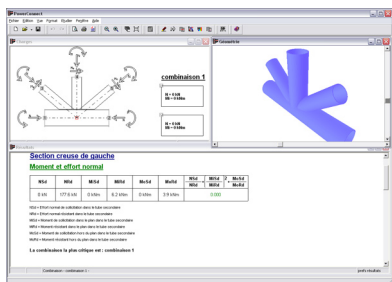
Fichier Edition Vue Format Règles Fenêtre Aide

Chargement

combinaison 1

N = 0 kN
Mt = 0 kNm

N = 0 kN
Mt = 0 kNm

Géométrie

Résultats

Section creuse de gauche

Moment et effort normal

| NSd | NRd | MiSd | MiRd | MoSd | MoRd | $\frac{NSd}{NRd}$ | $\frac{MiSd}{MiRd}$ | $\frac{MoSd}{MoRd}$ |
|---|---|---|---|---|---|---|---|---|
| 0 kN | 177.6 kN | 0 kNm | 6.2 kNm | 0 kNm | 3.9 kNm | | 0.000 | |

NSd = Effort normal de sollicitation dans le tube secondaire
NRd = Effort normal résistant dans le tube secondaire
MiSd = Moment de sollicitation dans le plan dans le tube secondaire
MiRd = Moment résistant dans le plan dans le tube secondaire
MoSd = Moment de sollicitation hors du plan dans le tube secondaire
MoRd = Moment résistant hors du plan dans le tube secondaire

La combinaison la plus critique est : combinaison 1

Combinaison - combinaison 1

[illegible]